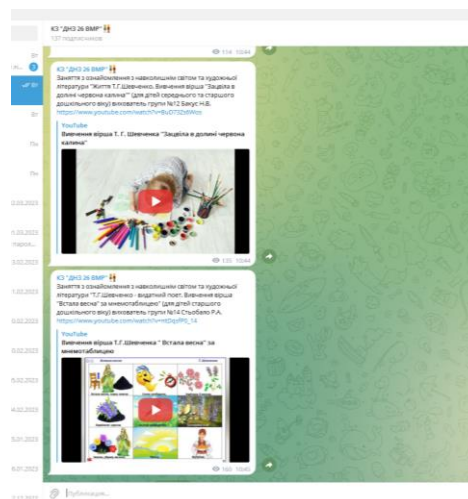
КЗ "ДНЗ 26 ВМР"
137 подписчиков

Вт
Вт
Вт
Пн
Пн
2.03.2023
1.03.2023
старша...
3.02.2023
1.02.2023
0.02.2023
8.02.2023
5.02.2023
4.02.2023
5.01.2023
9.01.2023

174 10:44

КЗ "ДНЗ 26 ВМР"
Заняття з ознайомлення з навколишнім світом та художньої літератури "Життя Т.Г.Шевченко. Вивчення вірша "Зацвіла в долині червона калина"" (для дітей середнього та старшого дошкільного віку) вихователь групи №12 Бакус Н.В.
https://www.youtube.com/watch?v=BuD73Z6fMos
YouTube
Вивчення вірша Т. Г. Шевченка "Зацвіла в долині червона калина"
135 10:44

КЗ "ДНЗ 26 ВМР"
Заняття з ознайомлення з навколишнім світом та художньої літератури "Т.Г.Шевченко - видатний поет. Вивчення вірша "Встала весна" за мнемотаблицею" (для дітей старшого дошкільного віку) вихователь групи №14 Стрибало Р.А.
https://www.youtube.com/watch?v=nDqyRR_14
YouTube
Вивчення вірша Т.Г.Шевченка " Встала весна" за мнемотаблицею
160 10:45

Публикация...